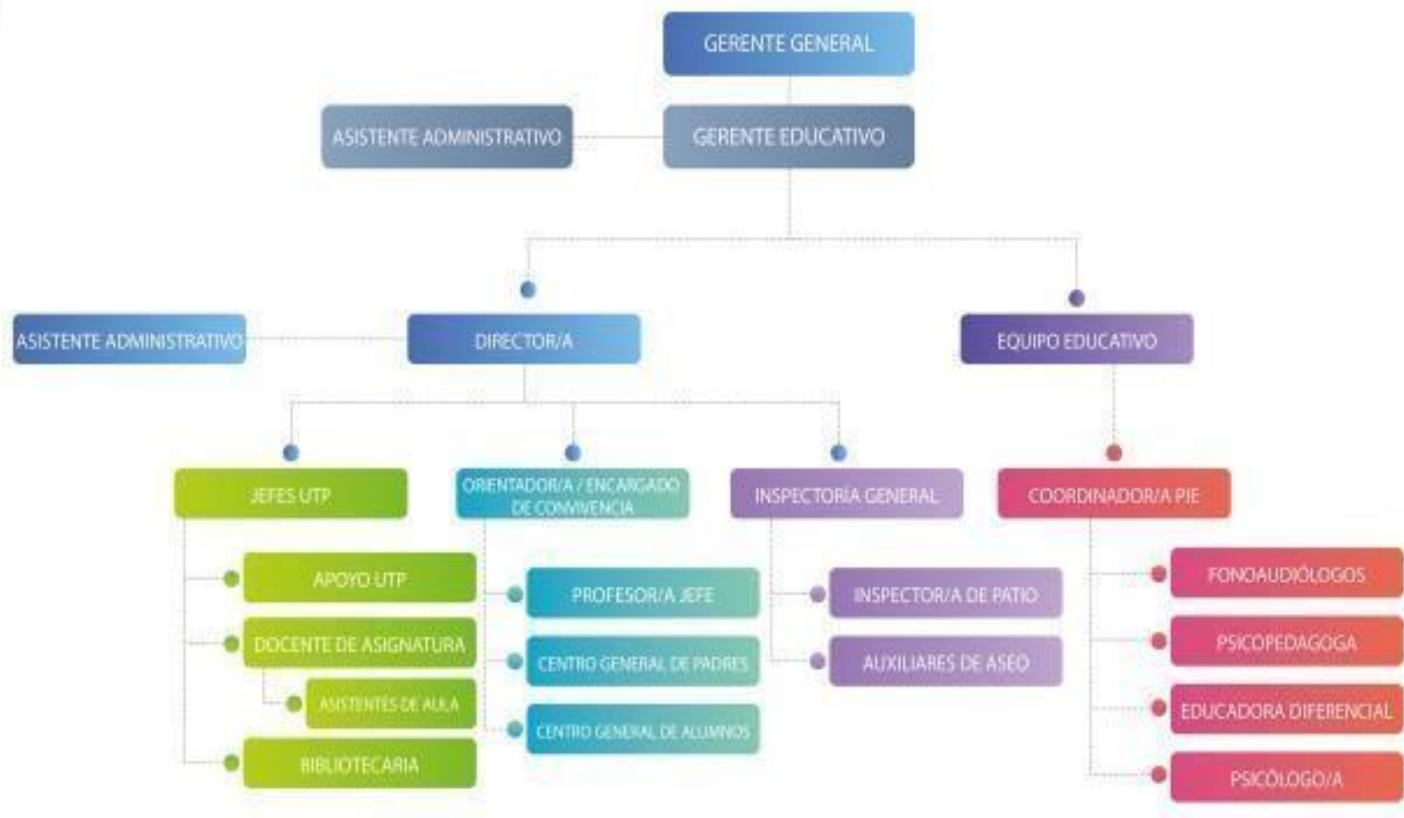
GERENTE GENERAL

ASISTENTE ADMINISTRATIVO

GERENTE EDUCATIVO

ASISTENTE ADMINISTRATIVO

DIRECTOR/A

EQUIPO EDUCATIVO

JEFES UTP

ORIENTADOR/A / ENCARGADO DE CONVIVENCIA

INSPECTORÍA GENERAL

COORDINADOR/A PIE

APOYO UTP

DOCENTE DE ASIGNATURA

ASISTENTES DE AULA

BIBLIOTECARIA

PROFESOR/A JEFE

CENTRO GENERAL DE PADRES

CENTRO GENERAL DE ALUMNOS

INSPECTOR/A DE PATIO

AUXILIARES DE ASEO

FONOAUDIÓLOGOS

PSICOPEDAGOGA

EDUCADORA DIFERENCIAL

PSICÓLOGO/A